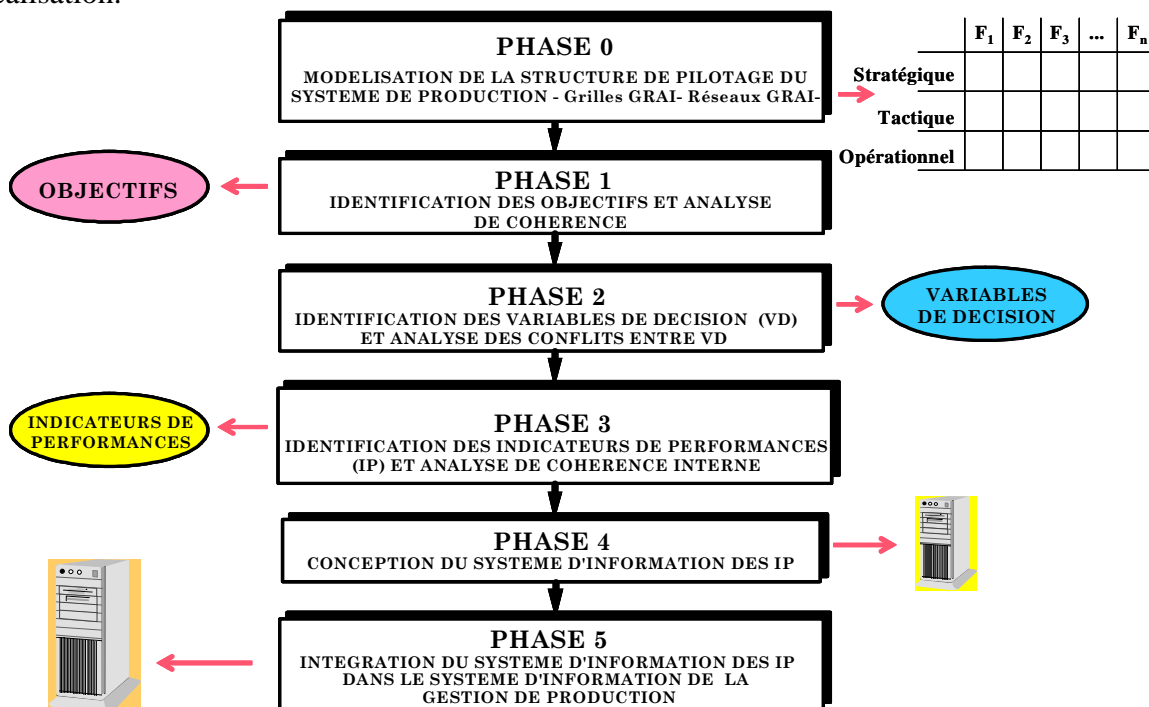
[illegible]anisation.

PHASE 0
MODELISATION DE LA STRUCTURE DE PILOTAGE DU SYSTEME DE PRODUCTION - Grilles GRAI- Réseaux GRAI-

| | $F_1$ | $F_2$ | $F_3$ | ... | $F_n$ |
|---|---|---|---|---|---|
| Stratégique | | | | | |
| Tactique | | | | | |
| Opérationnel | | | | | |

OBJECTIFS

PHASE 1
IDENTIFICATION DES OBJECTIFS ET ANALYSE DE COHERENCE

PHASE 2
IDENTIFICATION DES VARIABLES DE DECISION (VD) ET ANALYSE DES CONFLITS ENTRE VD

VARIABLES DE DECISION

INDICATEURS DE PERFORMANCES

PHASE 3
IDENTIFICATION DES INDICATEURS DE PERFORMANCES (IP) ET ANALYSE DE COHERENCE INTERNE

PHASE 4
CONCEPTION DU SYSTEME D'INFORMATION DES IP

PHASE 5
INTEGRATION DU SYSTEME D'INFORMATION DES IP DANS LE SYSTEME D'INFORMATION DE LA GESTION DE PRODUCTION